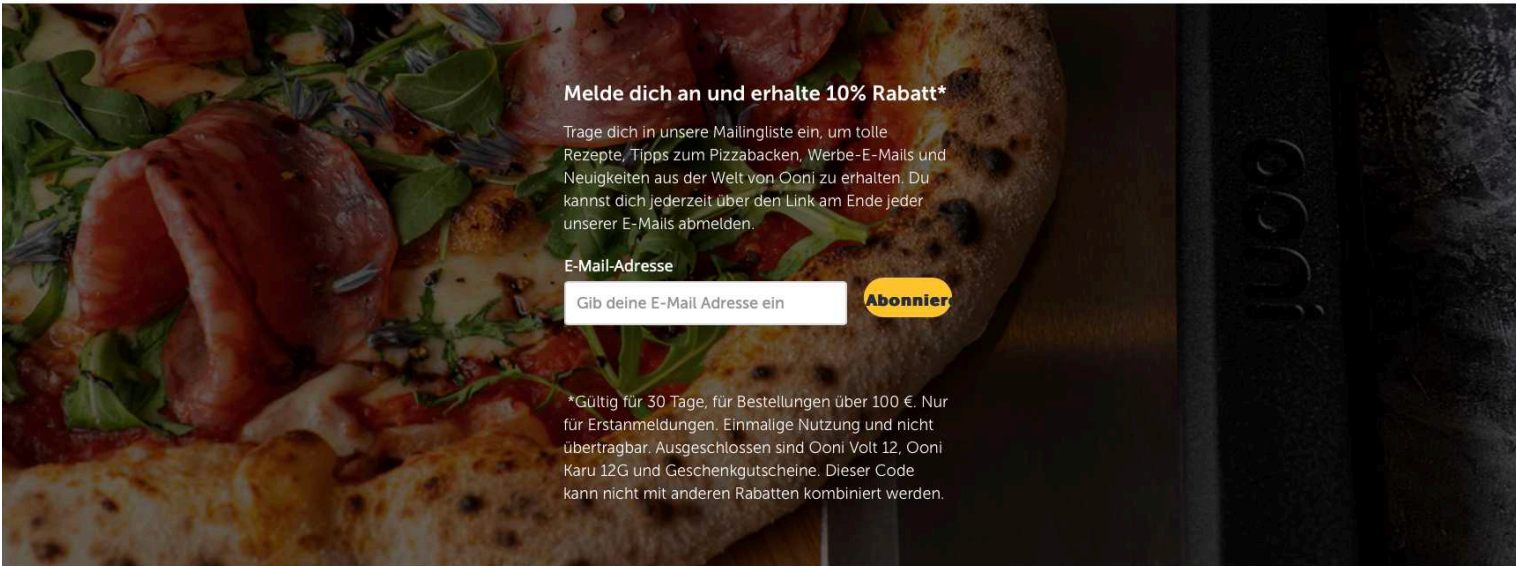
Melde dich an und erhalte 10% Rabatt*

Trage dich in unsere Mailingliste ein, um tolle Rezepte, Tipps zum Pizzabacken, Werbe-E-Mails und Neuigkeiten aus der Welt von Ooni zu erhalten. Du kannst dich jederzeit über den Link am Ende jeder unserer E-Mails abmelden.

E-Mail-Adresse

Gib deine E-Mail Adresse ein

Abonnier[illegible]

*Gültig für 30 Tage, für Bestellungen über 100 €. Nur für Erstanmeldungen. Einmalige Nutzung und nicht übertragbar. Ausgeschlossen sind Ooni Volt 12, Ooni Karu 12G und Geschenkgutscheine. Dieser Code kann nicht mit anderen Rabatten kombiniert werden.

ooni